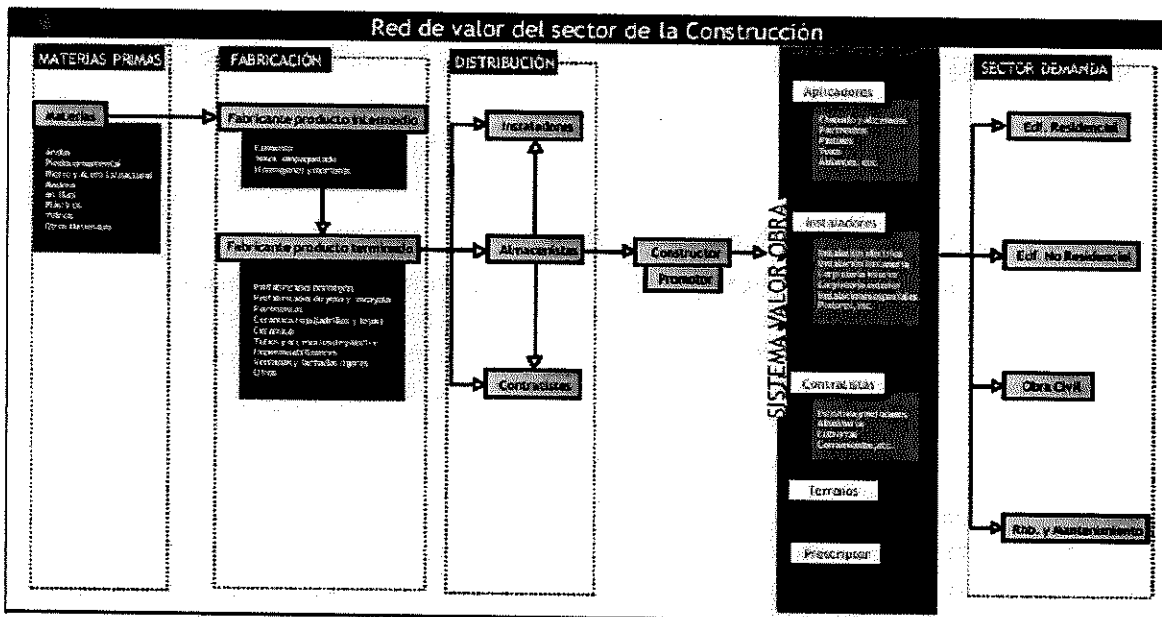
Red de valor del sector de la Construcción

MATERIAS PRIMAS

Materias

Áridos
Piedra ornamental
Hierro y Acero Estructural
Madera
Arcillas
Plásticos
Vidrios
Otros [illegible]

FABRICACIÓN

Fabricante producto intermedio

Cementos
Yesos, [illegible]
Hormigones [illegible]

Fabricante producto terminado

Prefabricados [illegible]
Prefabricados de yeso y escayola
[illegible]
Cerámica (ladrillos y tejas)
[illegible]
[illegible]
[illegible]
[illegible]
Otros

DISTRIBUCIÓN

Instaladores

Almacenistas

Contratistas

Constructor

Promotor

SISTEMA VALOR OBRA

Aplicadores

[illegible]
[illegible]
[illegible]
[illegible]
Albañiles, etc.

Instaladores

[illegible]
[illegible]
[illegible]
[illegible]
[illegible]
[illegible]

Contratistas

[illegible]
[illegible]
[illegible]
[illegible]

Terrenos

Prescriptor

SECTOR DEMANDA

Ed. Residencial

Ed. No Residencial

Obra Civil

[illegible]